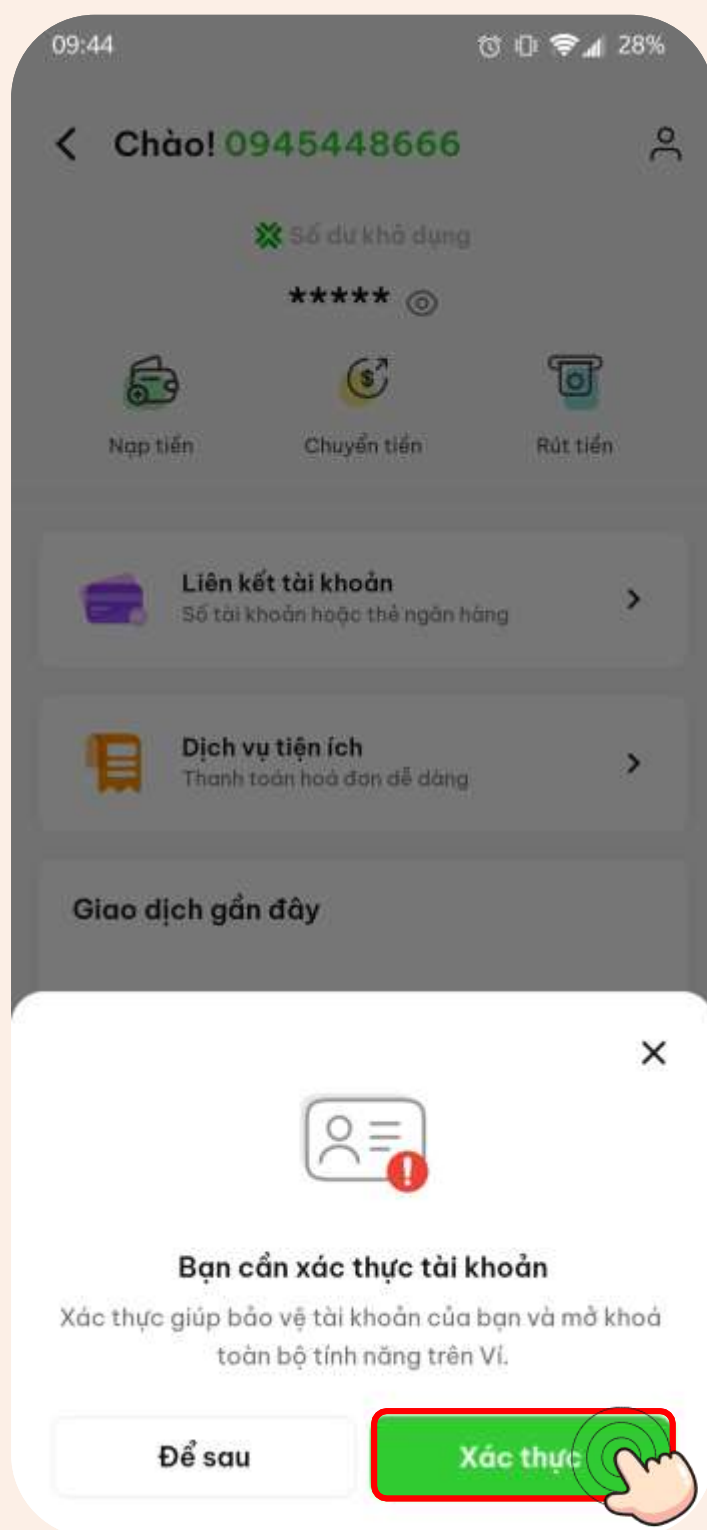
09:44 28%

Chào! 0945448666

Số dư khả dụng

*****

Nạp tiền

Chuyển tiền

Rút tiền

Liên kết tài khoản
Số tài khoản hoặc thẻ ngân hàng

Dịch vụ tiện ích
Thanh toán hoá đơn dễ dàng

Giao dịch gần đây

Bạn cần xác thực tài khoản

Xác thực giúp bảo vệ tài khoản của bạn và mở khoá toàn bộ tính năng trên Ví.

Để sau

Xác thực